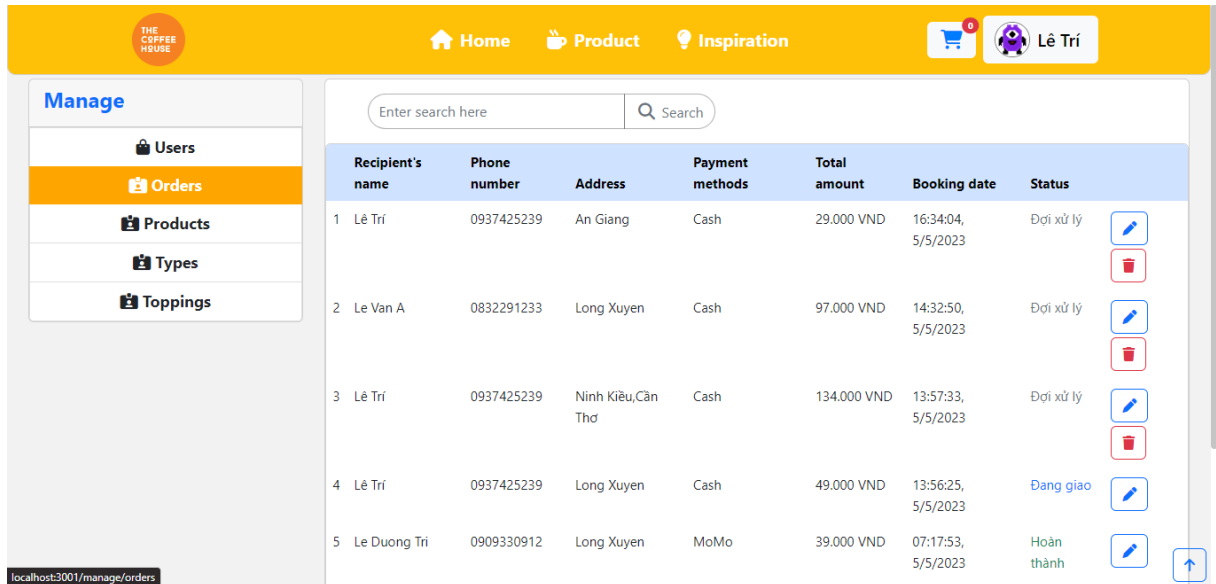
THE COFFEE HOUSE

Home Product Inspiration

0

Lê Trí

Manage

Users

Orders

Products

Types

Toppings

Enter search here

Search

| | Recipient's name | Phone number | Address | Payment methods | Total amount | Booking date | Status |
|---|---|---|---|---|---|---|---|
| 1 | Lê Trí | 0937425239 | An Giang | Cash | 29.000 VND | 16:34:04, 5/5/2023 | Đợi xử lý |
| 2 | Le Van A | 0832291233 | Long Xuyen | Cash | 97.000 VND | 14:32:50, 5/5/2023 | Đợi xử lý |
| 3 | Lê Trí | 0937425239 | Ninh Kiều,Cần Thơ | Cash | 134.000 VND | 13:57:33, 5/5/2023 | Đợi xử lý |
| 4 | Lê Trí | 0937425239 | Long Xuyen | Cash | 49.000 VND | 13:56:25, 5/5/2023 | Đang giao |
| 5 | Le Duong Tri | 0909330912 | Long Xuyen | MoMo | 39.000 VND | 07:17:53, 5/5/2023 | Hoàn thành |

localhost:3001/manage/orders